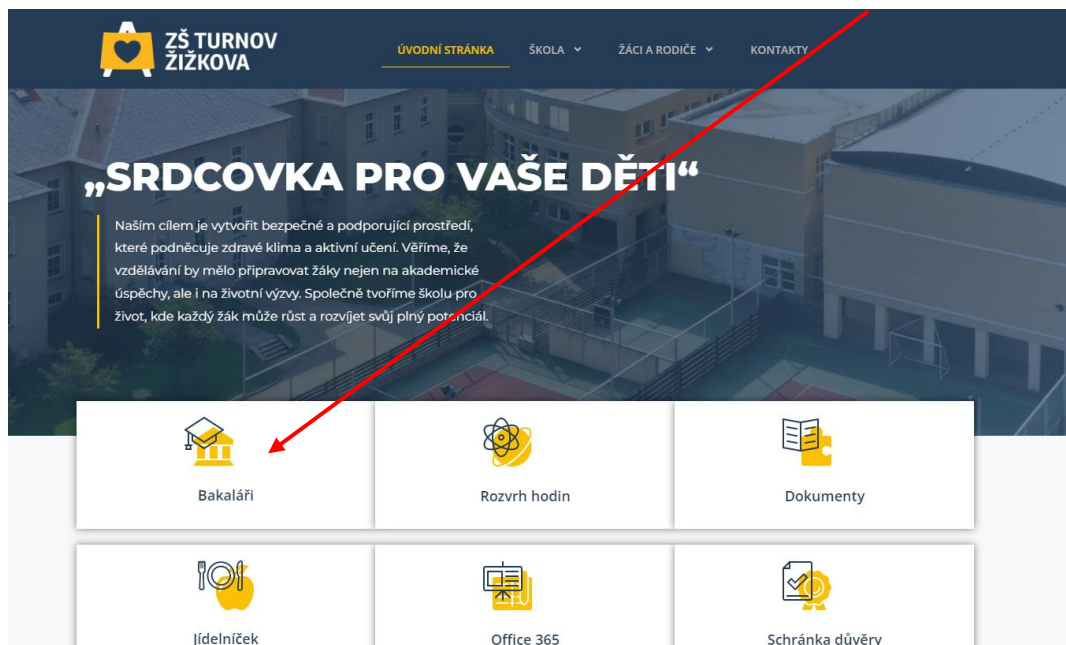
ZŠ TURNOV ŽIŽKOVA

ÚVODNÍ STRÁNKA ŠKOLA ŽÁCI A RODIČE KONTAKTY

„SRDCOVKA PRO VAŠE DĚTI“

Naším cílem je vytvořit bezpečné a podporující prostředí, které podněcuje zdravé klima a aktivní učení. Věříme, že vzdělávání by mělo připravovat žáky nejen na akademické úspěchy, ale i na životní výzvy. Společně tvoříme školu pro život, kde každý žák může růst a rozvíjet svůj plný potenciál.

Bakaláři

Rozvrh hodin

Dokumenty

Jídelníček

Office 365

Schránka důvěry